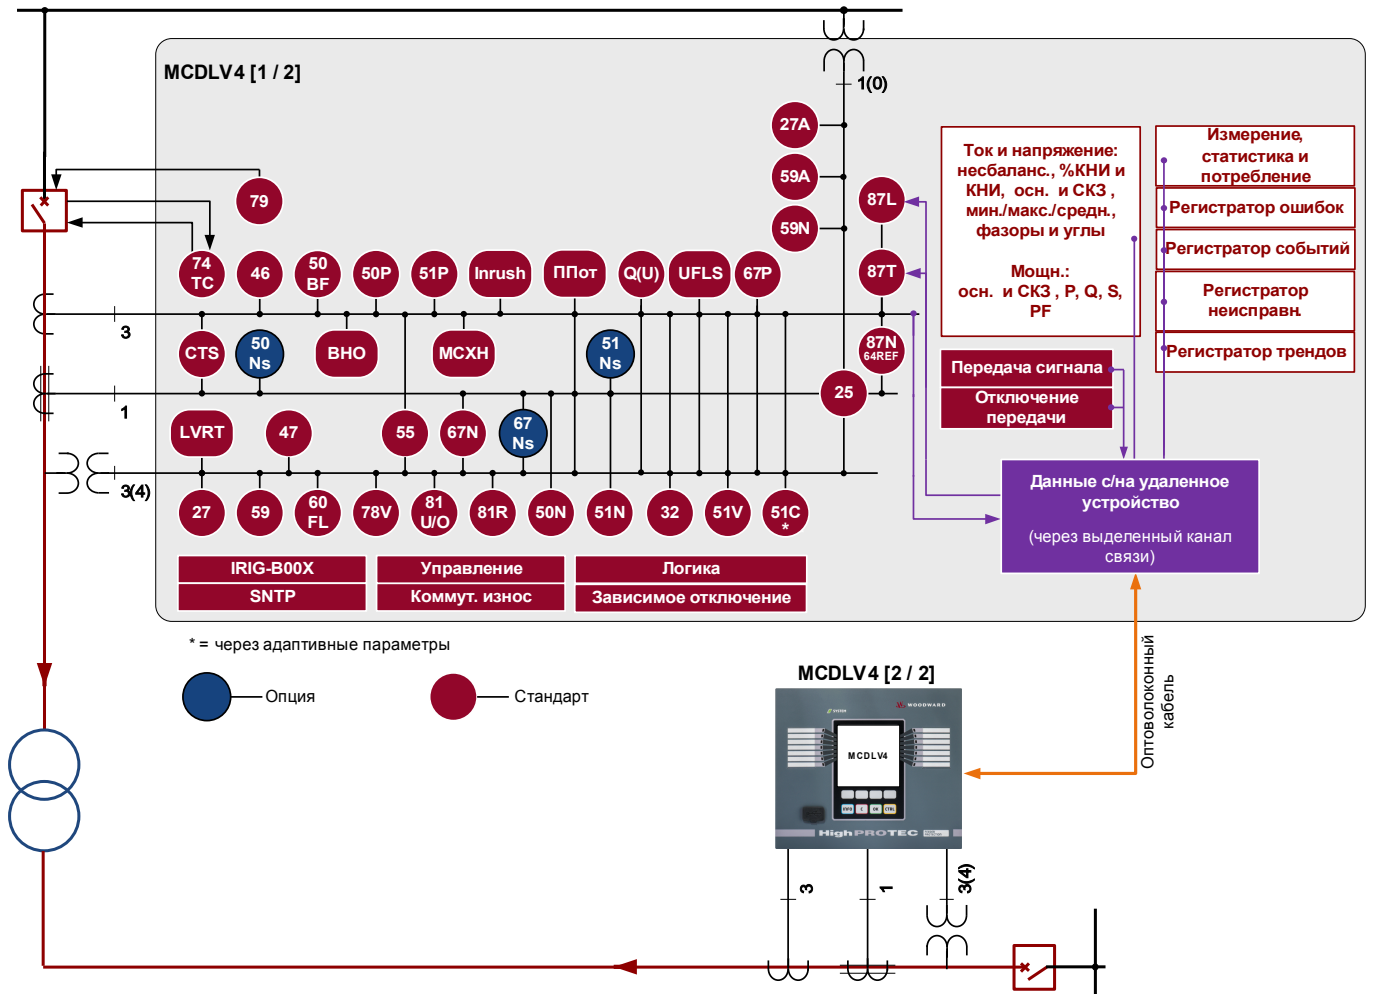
MCDLV4 [1 / 2]

1(0)

27A

59A

59N

87L

87T

87N 64REF

25

79

74 TC

46

50 BF

50P

51P

Inrush

ППот

Q(U)

UFLS

67P

3

CTS

50 Ns

BHO

MCXH

51 Ns

1

LVRT

47

55

67N

67 Ns

3(4)

27

59

60 FL

78V

81 U/O

81R

50N

51N

32

51V

51C *

IRIG-B00X

SNTP

Управление

Коммут. износ

Логика

Зависимое отключение

Ток и напряжение: несбаланс., %КНИ и КНИ, осн. и СКЗ , мин./макс./средн., фазоры и углы

Мощн.: осн. и СКЗ , P, Q, S, PF

Измерение, статистика и потребление

Регистратор ошибок

Регистратор событий

Регистратор неисправн.

Регистратор трендов

Передача сигнала

Отключение передачи

Данные с/на удаленное устройство

(через выделенный канал связи)

* = через адаптивные параметры

Опция

Стандарт

MCDLV4 [2 / 2]

Оптоволоконный кабель

MCDLV4

HighPROTEC

3

1

3(4)